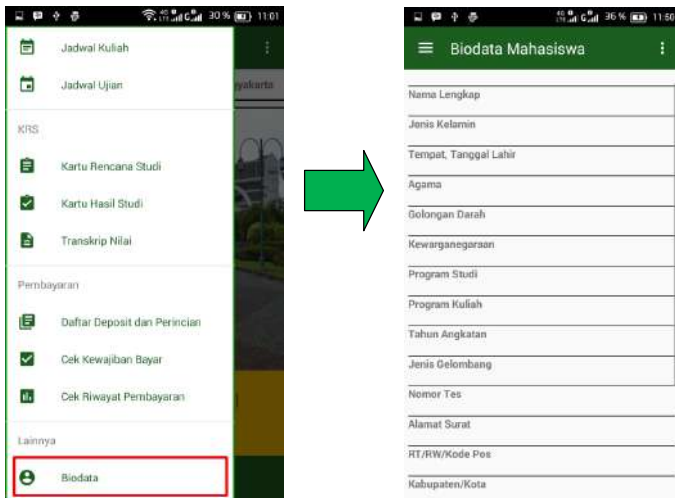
30 % 11:01

Jadwal Kuliah

Jadwal Ujian

yakarta

KRS

Kartu Rencana Studi

Kartu Hasil Studi

Transkrip Nilai

Pembayaran

Daftar Deposit dan Perincian

Cek Kewajiban Bayar

Cek Riwayat Pembayaran

Lainnya

Biodata

36 % 11:50

Biodata Mahasiswa

Nama Lengkap

Jenis Kelamin

Tempat, Tanggal Lahir

Agama

Golongan Darah

Kewarganegaraan

Program Studi

Program Kuliah

Tahun Angkatan

Jenis Gelombang

Nomor Tes

Alamat Surat

RT/RW/Kode Pos

Kabupaten/Kota